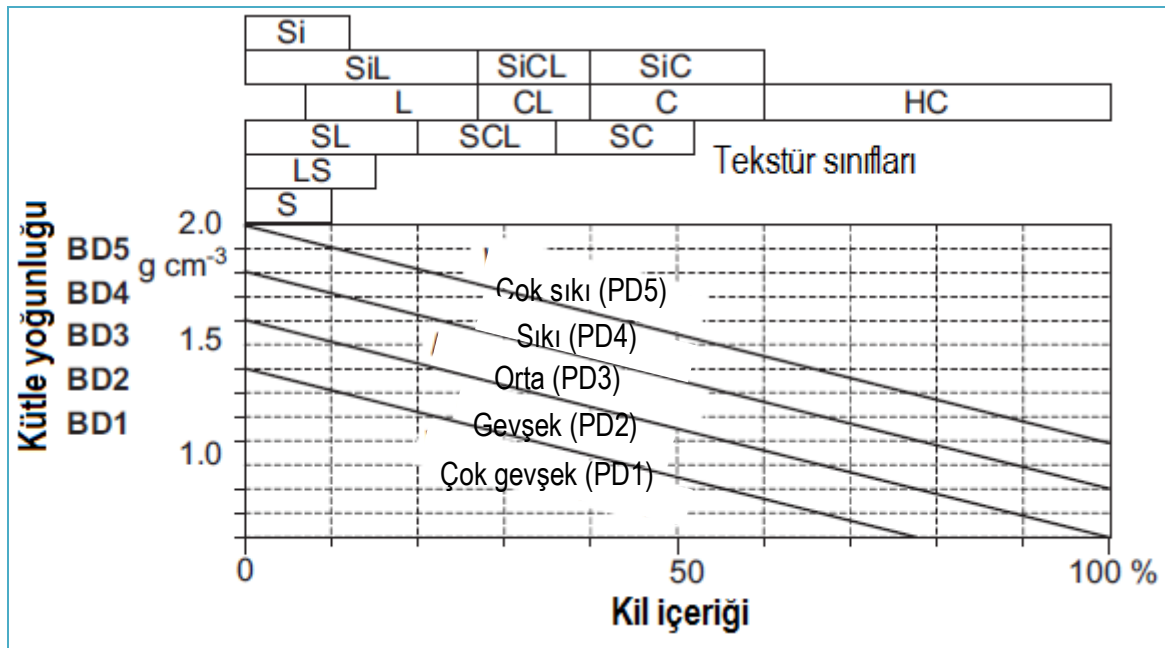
Si
SiL
SiCL
SiC
L
CL
C
HC
SL
SCL
SC
Tekstür sınıfları
LS
S

Kütle yoğunluğu
BD5
BD4
BD3
BD2
BD1
2.0
g $cm^{-3}$
1.5
1.0

Çok sıkı (PD5)
Sıkı (PD4)
Orta (PD3)
Gevşek (PD2)
Çok gevşek (PD1)

0
50
100 %
Kil içeriği